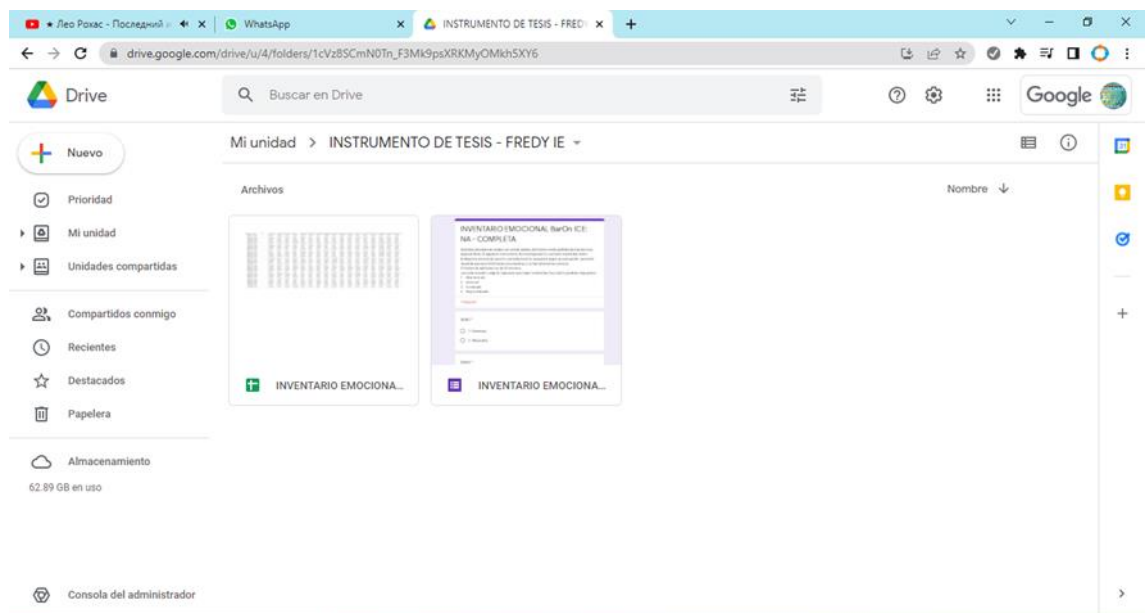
• Лео Рокас - Последний ✕ | WhatsApp ✕ | INSTRUMENTO DE TESIS - FRED ✕ | +

drive.google.com/drive/u/4/folders/1cVz8SCmN0Tn_F3Mk9psXRKMyOMkh5XY6

Drive

Buscar en Drive

Google

Nuevo

Prioridad

Mi unidad

Unidades compartidas

Compartidos conmigo

Recientes

Destacados

Papelera

Almacenamiento

62.89 GB en uso

Consola del administrador

Mi unidad > INSTRUMENTO DE TESIS - FREDY IE

Archivos

Nombre

INVENTARIO EMOCIONAL BarOn ICE: NA - COMPLETA

INVENTARIO EMOCIONA...

INVENTARIO EMOCIONA...